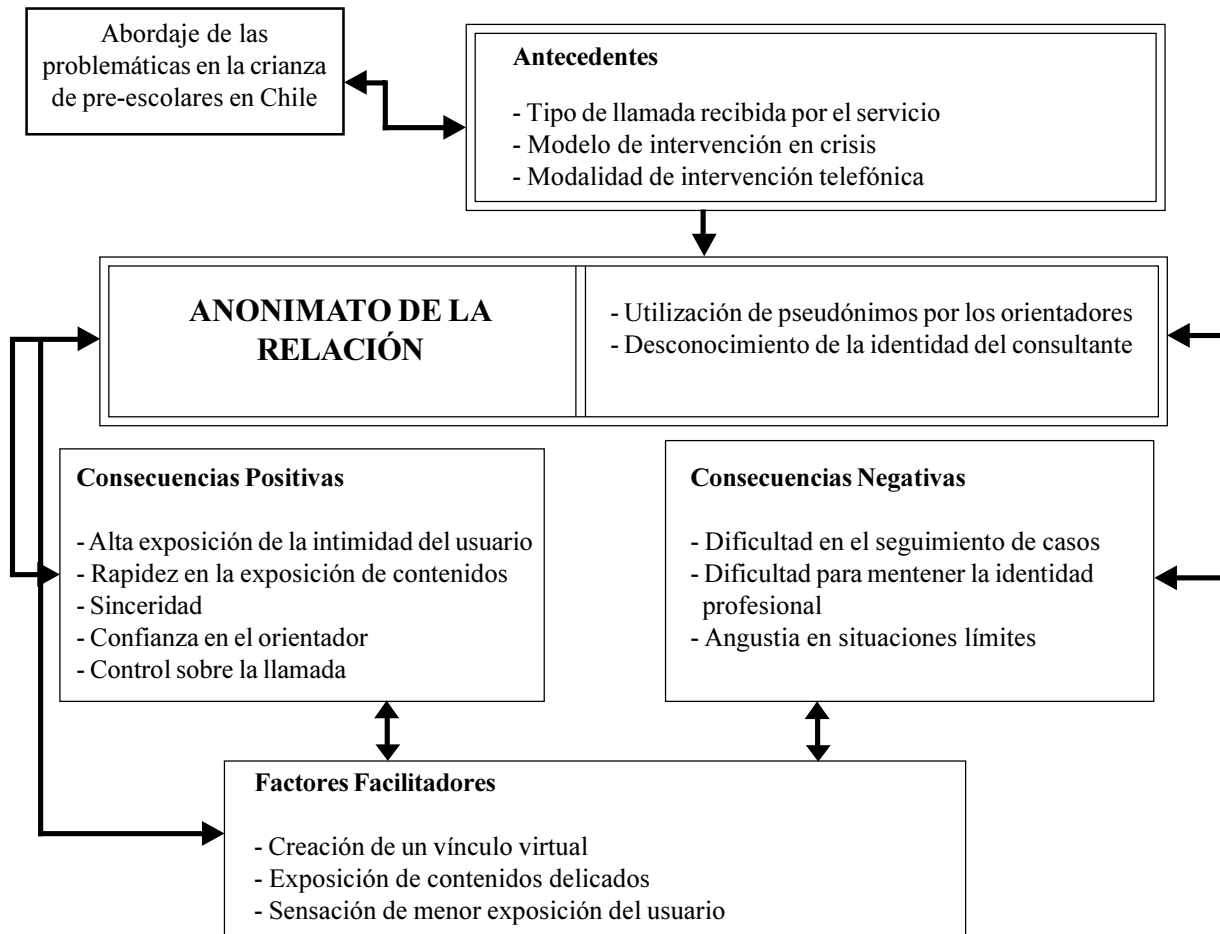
Abordaje de las problemáticas en la crianza de pre-escolares en Chile

Antecedentes

- Tipo de llamada recibida por el servicio
- Modelo de intervención en crisis
- Modalidad de intervención telefónica

ANONIMATO DE LA RELACIÓN

- Utilización de pseudónimos por los orientadores
- Desconocimiento de la identidad del consultante

Consecuencias Positivas

- Alta exposición de la intimidad del usuario
- Rapidez en la exposición de contenidos
- Sinceridad
- Confianza en el orientador
- Control sobre la llamada

Consecuencias Negativas

- Dificultad en el seguimiento de casos
- Dificultad para mentener la identidad profesional
- Angustia en situaciones límites

Factores Facilitadores

- Creación de un vínculo virtual
- Exposición de contenidos delicados
- Sensación de menor exposición del usuario